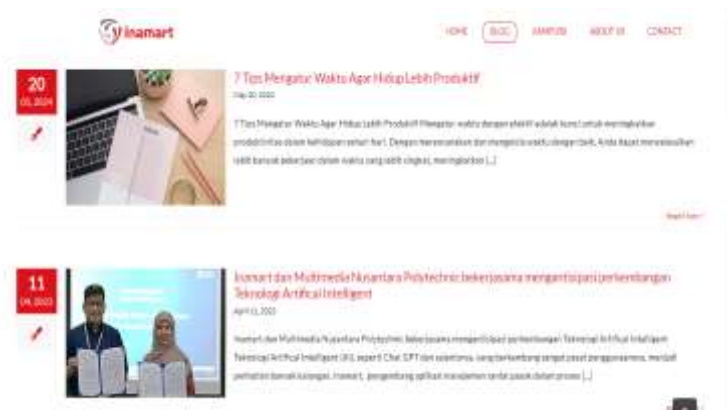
inamart

HOME BLOG KAMPUS ABOUT US CONTACT

20
05, 2024

7 Tips Mengatur Waktu Agar Hidup Lebih Produktif

May 20, 2024

7 Tips Mengatur Waktu Agar Hidup Lebih Produktif Mengatur waktu dengan efektif adalah kunci untuk meningkatkan produktivitas dalam kehidupan sehari-hari. Dengan merencanakan dan mengelola waktu dengan baik, Anda dapat menyelesaikan lebih banyak pekerjaan dalam waktu yang lebih singkat, meningkatkan [...]

Read More

11
04, 2023

Inamart dan Multimedia Nusantara Polytechnic bekerjasama mengantisipasi perkembangan Teknologi Artifical Intelligent

April 11, 2023

Inamart dan Multimedia Nusantara Polytechnic bekerjasama mengantisipasi perkembangan Teknologi Artifical Intelligent Teknologi Artifical Intelligent (AI), seperti Chat GPT dan sejenisnya, yang berkembang sangat pesat penggunaannya, menjadi perhatian banyak kalangan. Inamart, pengembang aplikasi manajemen sekolah pasti dalam proses [...]